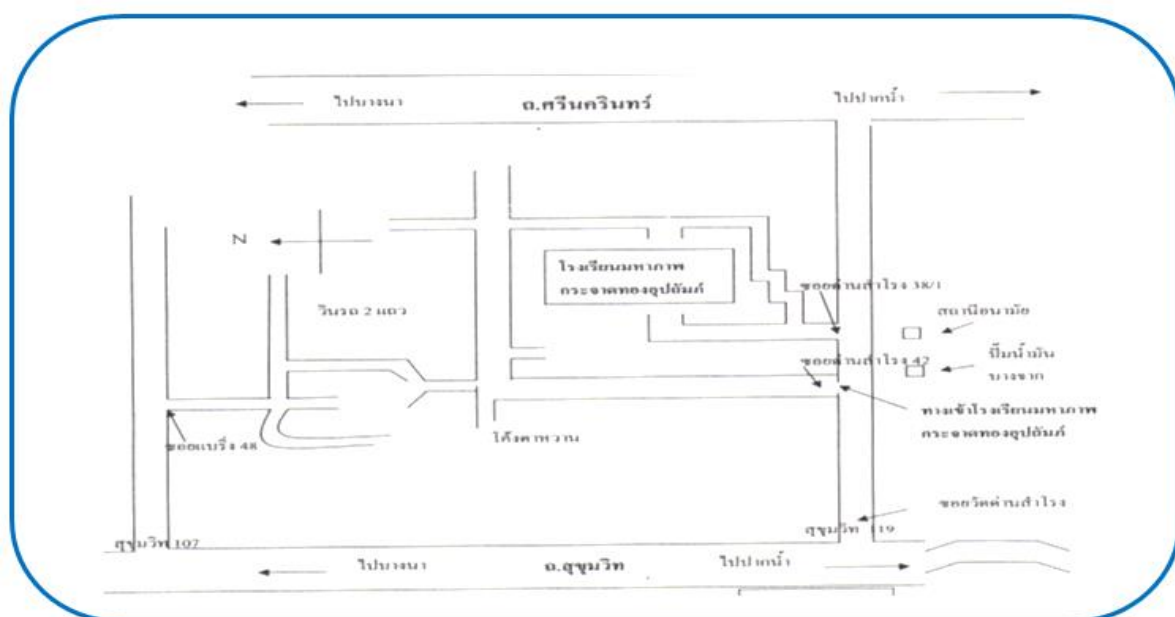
ไปบางนา
ถ.ศรีนครินทร์
ไปปากน้ำ

N

โรงเรียนมหาภาพกระจาดทองอุปถัมภ์

วินรถ 2 แถว

ซอยด่านสำโรง 38/1
สถานีอนามัย
ซอยด่านสำโรง 42
ปั๊มน้ำมันบางจาก
ทางเข้าโรงเรียนมหาภาพกระจาดทองอุปถัมภ์

ซอยแบริ่ง 48
โค้งตาหวาน

ซอยวัดด่านสำโรง
สุขุมวิท 119
สุขุมวิท 107

ไปบางนา
ถ.สุขุมวิท
ไปปากน้ำ